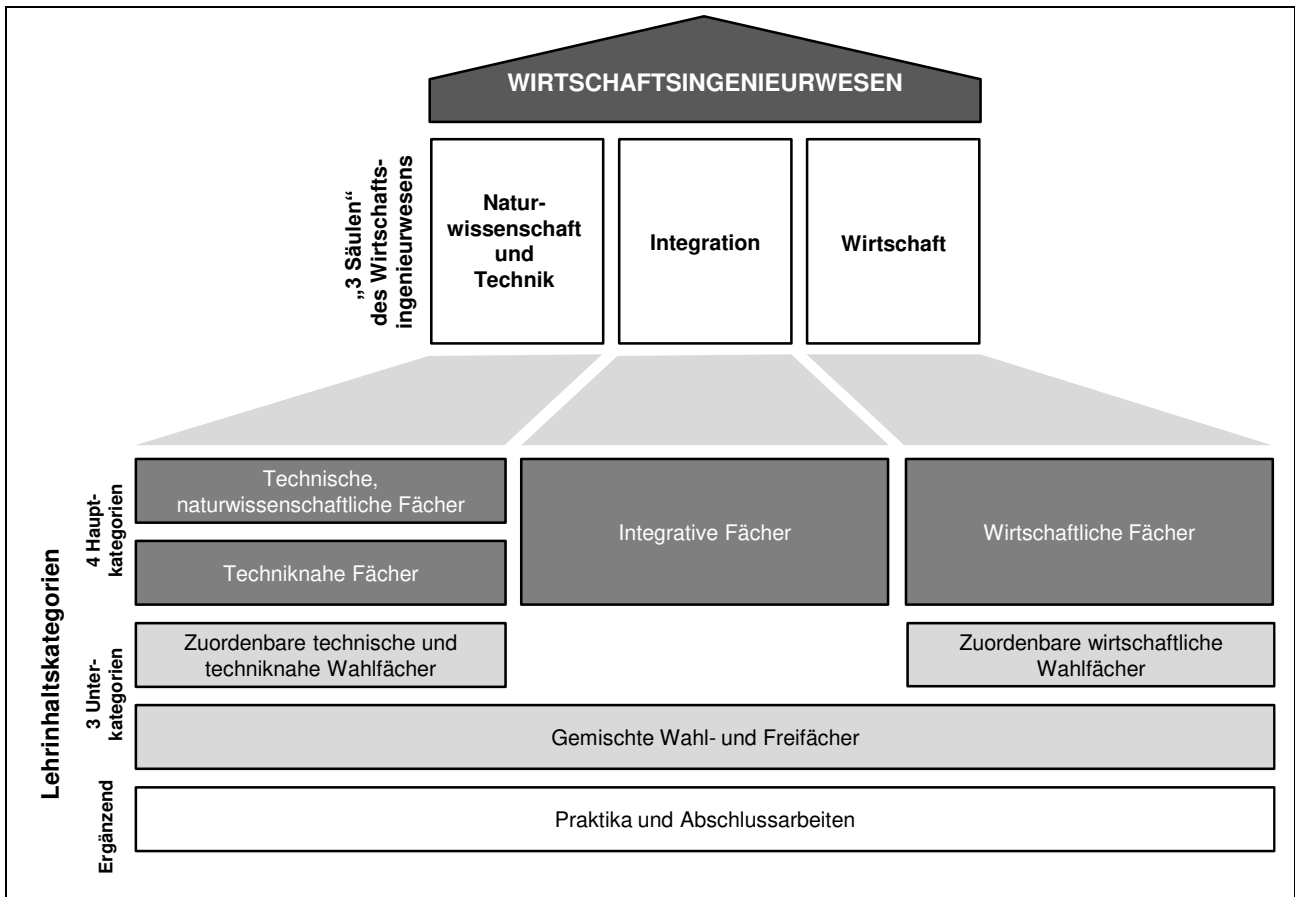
WIRTSCHAFTSINGENIEURWESEN

„3 Säulen" des Wirtschaftsingenieurwesens

Naturwissenschaft und Technik

Integration

Wirtschaft

Lehrinhaltskategorien

4 Hauptkategorien

Technische, naturwissenschaftliche Fächer

Techniknahe Fächer

Integrative Fächer

Wirtschaftliche Fächer

3 Unterkategorien

Zuordenbare technische und techniknahe Wahlfächer

Zuordenbare wirtschaftliche Wahlfächer

Gemischte Wahl- und Freifächer

Ergänzend

Praktika und Abschlussarbeiten